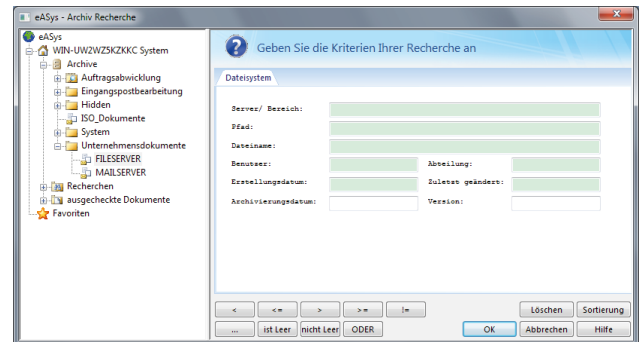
eASys - Archiv Recherche

eASys
WIN-UW2WZ5KZKKC System
Archive
Auftragsabwicklung
Eingangspostbearbeitung
Hidden
ISO_Dokumente
System
Unternehmensdokumente
FILESERVER
MAILSERVER
Recherchen
ausgecheckte Dokumente
Favoriten

Geben Sie die Kriterien Ihrer Recherche an

Dateisystem

Server/ Bereich:
Pfad:
Dateiname:
Benutzer:
Abteilung:
Erstellungsdatum:
Zuletzt geändert:
Archivierungsdatum:
Version:

<
<=
>
>=
!=
Löschen
Sortierung
...
ist Leer
nicht Leer
ODER
OK
Abbrechen
Hilfe